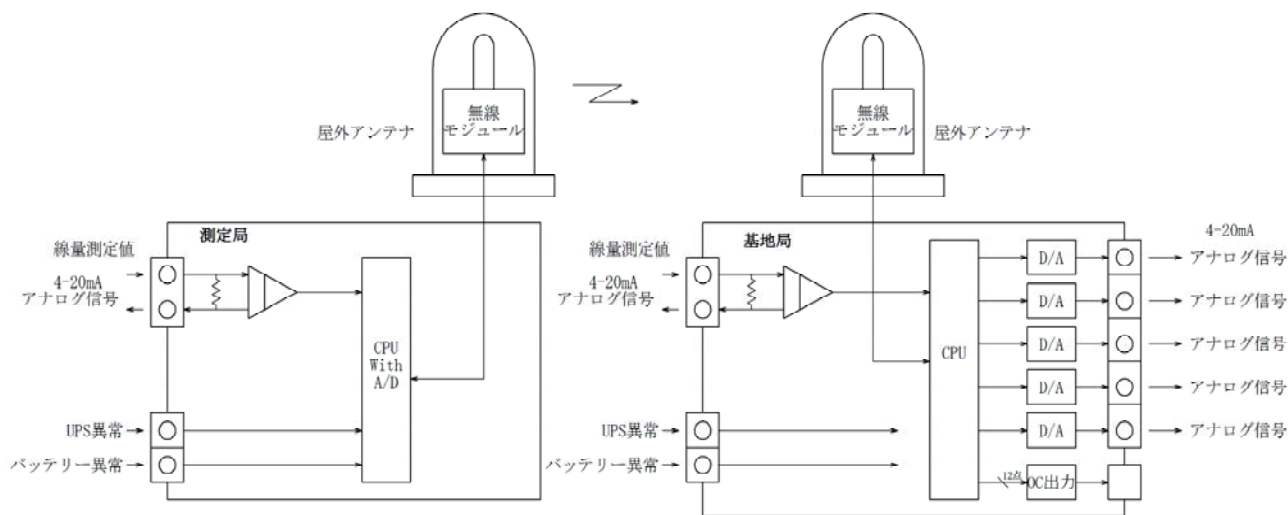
無線
モジュール

屋外アンテナ

無線
モジュール

屋外アンテナ

測定局

線量測定値

4-20mA
アナログ信号

CPU
With
A/D

UPS異常

バッテリー異常

基地局

線量測定値

4-20mA
アナログ信号

CPU

D/A

D/A

D/A

D/A

D/A

4-20mA

アナログ信号

アナログ信号

アナログ信号

アナログ信号

アナログ信号

UPS異常

バッテリー異常

12点

OC出力